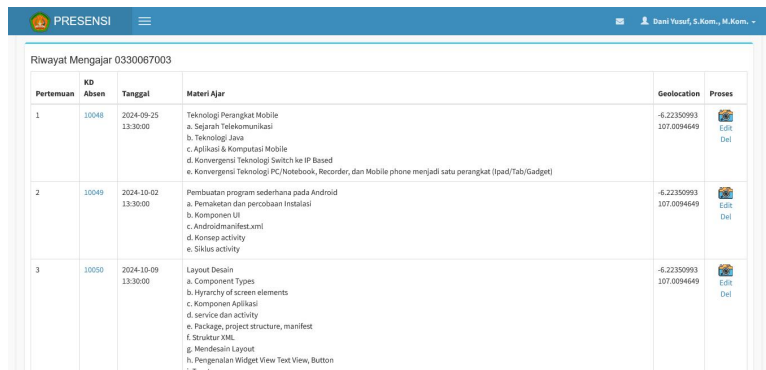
PRESENSI

Dani Yusuf, S.Kom., M.Kom.

Riwayat Mengajar 0330067003

| Pertemuan | KD Absen | Tanggal | Materi Ajar | Geolocation | Proses |
|---|---|---|---|---|---|
| 1 | 10048 | 2024-09-25 13:30:00 | Teknologi Perangkat Mobile a. Sejarah Telekomunikasi b. Teknologi Java c. Aplikasi & Komputasi Mobile d. Konvergensi Teknologi Switch ke IP Based e. Konvergensi Teknologi PC/Notebook, Recorder, dan Mobile phone menjadi satu perangkat (Ipad/Tab/Gadget) | -6.22350993 107.0094649 | Edit Del |
| 2 | 10049 | 2024-10-02 13:30:00 | Pembuatan program sederhana pada Android a. Pemaketan dan percobaan Instalasi b. Komponen UI c. Androidmanifest.xml d. Konsep activity e. Siklus activity | -6.22350993 107.0094649 | Edit Del |
| 3 | 10050 | 2024-10-09 13:30:00 | Layout Desain a. Component Types b. Hyrarchy of screen elements c. Komponen Aplikasi d. service dan activity e. Package, project structure, manifest f. Struktur XML g. Mendesain Layout h. Pengenalan Widget View Text View, Button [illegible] | -6.22350993 107.0094649 | Edit Del |